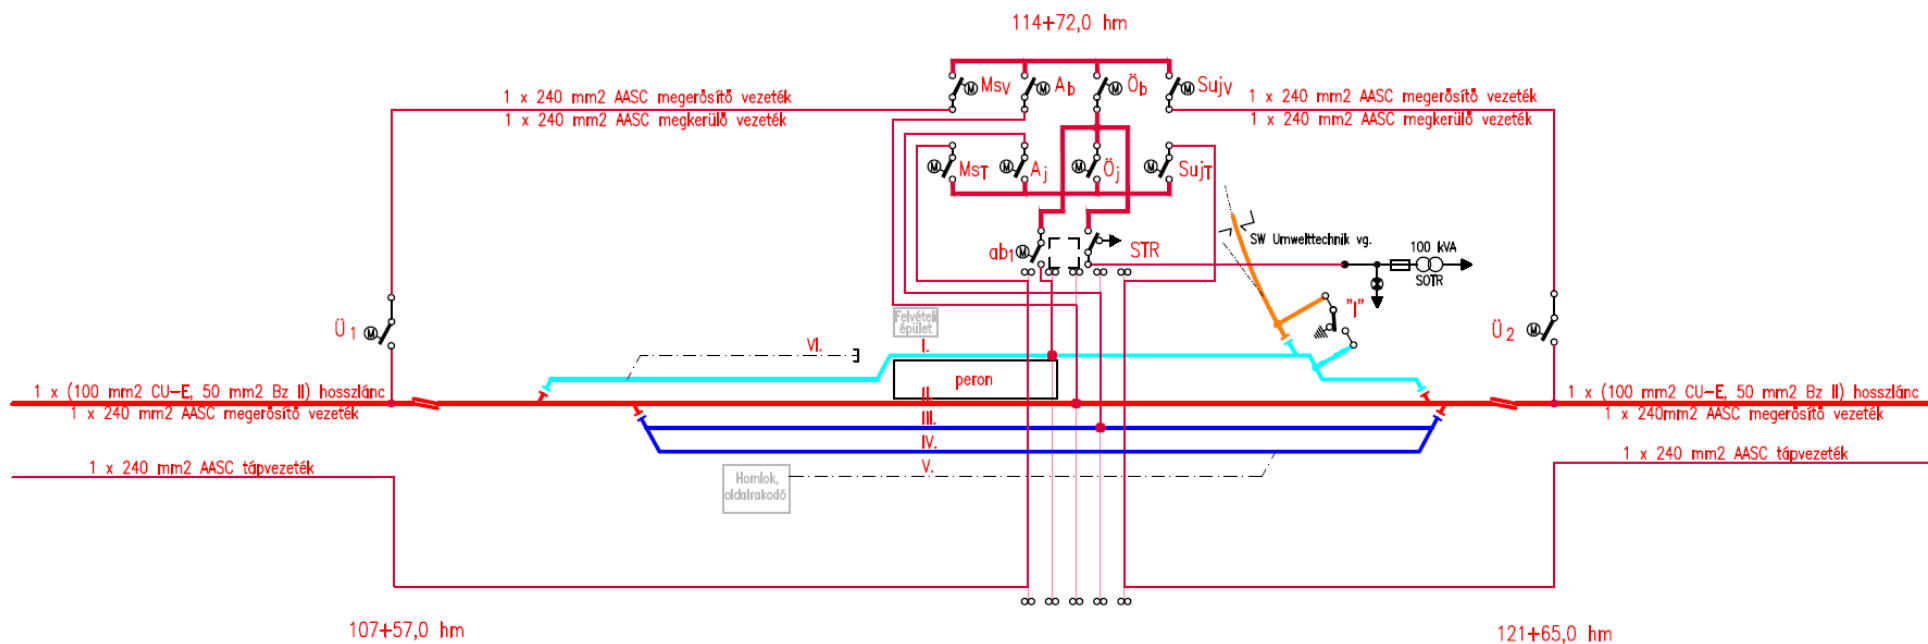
114+72,0 hm

Msv Ab Öb Sujv

1 x 240 mm2 AASC megerősítő vezeték
1 x 240 mm2 AASC megkerülő vezeték

1 x 240 mm2 AASC megerősítő vezeték
1 x 240 mm2 AASC megkerülő vezeték

MsT Aj Öj SujT

ab1 STR

SW Umwelttechnik vg.

100 kVA
SOTR

"I"

Ü1

Ü2

Felvételi épület

VI.

I.

peron

II.

III.

IV.

V.

1 x (100 mm2 CU-E, 50 mm2 Bz II) hosszlánc
1 x 240 mm2 AASC megerősítő vezeték

1 x (100 mm2 CU-E, 50 mm2 Bz II) hosszlánc
1 x 240mm2 AASC megerősítő vezeték

1 x 240 mm2 AASC tápvezeték

1 x 240 mm2 AASC tápvezeték

Homlok, oldalrakodó

107+57,0 hm

121+65,0 hm